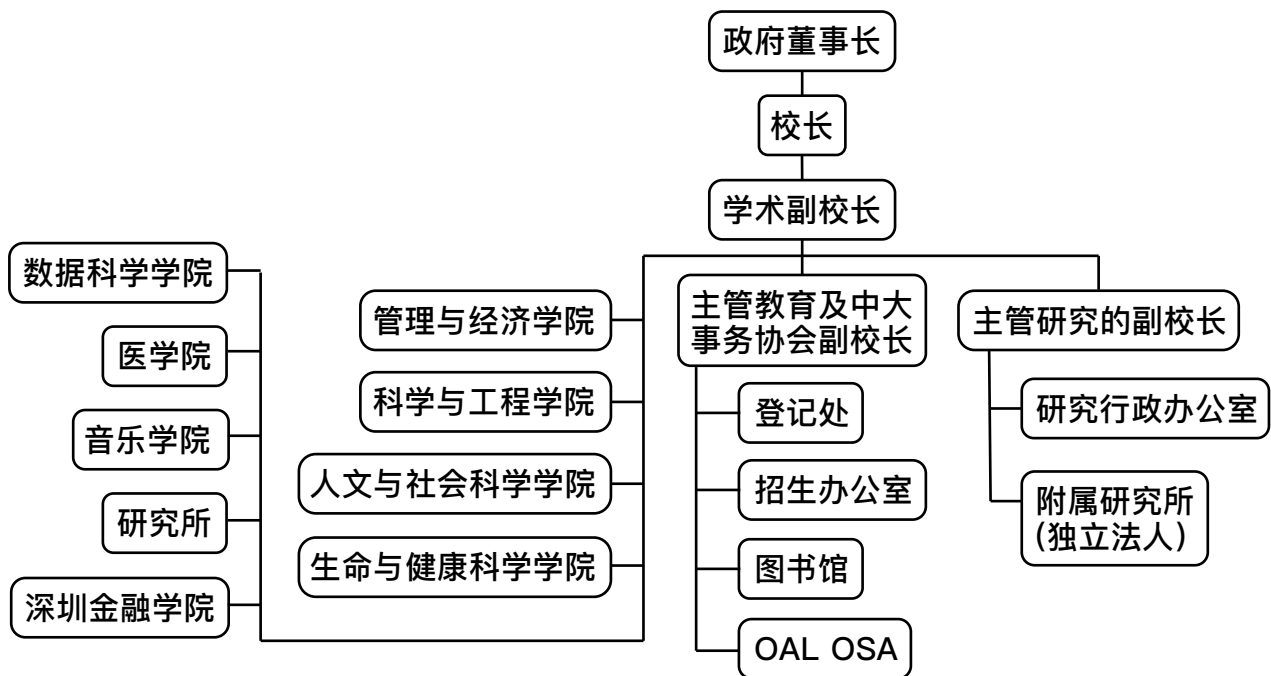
政府董事长

校长

学术副校长

数据科学学院

医学院

音乐学院

研究所

深圳金融学院

管理与经济学院

科学与工程学院

人文与社会科学学院

生命与健康科学学院

主管教育及中大事务协会副校长

登记处

招生办公室

图书馆

OAL OSA

主管研究的副校长

研究行政办公室

附属研究所 (独立法人)